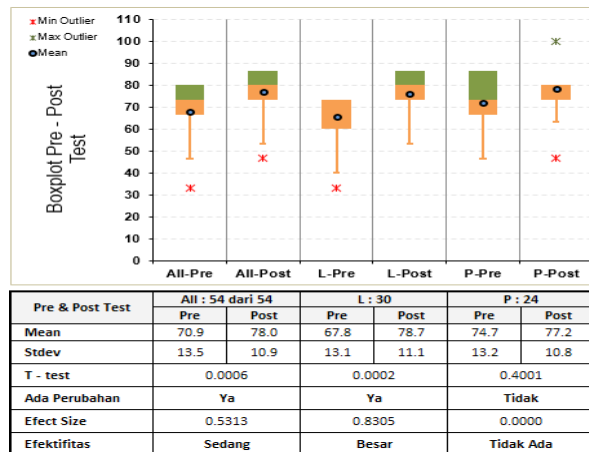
Min Outlier
Max Outlier
Mean

Boxplot Pre - Post Test

110
100
90
80
70
60
50
40
30
20
10
0

All-Pre | All-Post | L-Pre | L-Post | P-Pre | P-Post

| Pre & Post Test | All : 54 dari 54 | | L : 30 | | P : 24 | |
|---|---|---|---|---|---|---|
| | Pre | Post | Pre | Post | Pre | Post |
| Mean | 70.9 | 78.0 | 67.8 | 78.7 | 74.7 | 77.2 |
| Stdev | 13.5 | 10.9 | 13.1 | 11.1 | 13.2 | 10.8 |
| T - test | 0.0006 | | 0.0002 | | 0.4001 | |
| Ada Perubahan | Ya | | Ya | | Tidak | |
| Efect Size | 0.5313 | | 0.8305 | | 0.0000 | |
| Efektifitas | Sedang | | Besar | | Tidak Ada | |